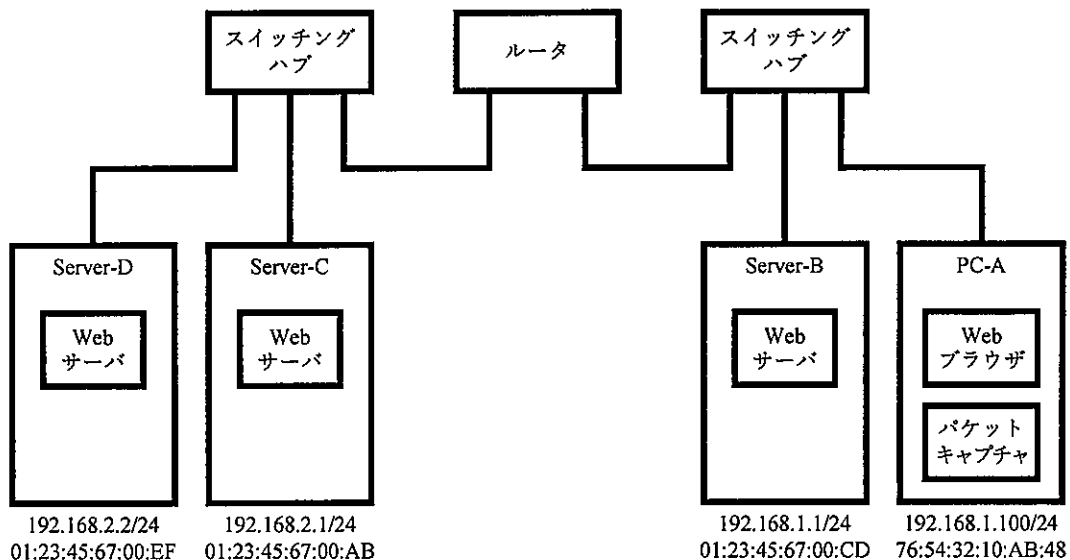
スイッチング ハブ

ルータ

スイッチング ハブ

Server-D

Web サーバ

192.168.2.2/24
01:23:45:67:00:EF

Server-C

Web サーバ

192.168.2.1/24
01:23:45:67:00:AB

Server-B

Web サーバ

192.168.1.1/24
01:23:45:67:00:CD

PC-A

Web ブラウザ

パケット キャプチャ

192.168.1.100/24
76:54:32:10:AB:48